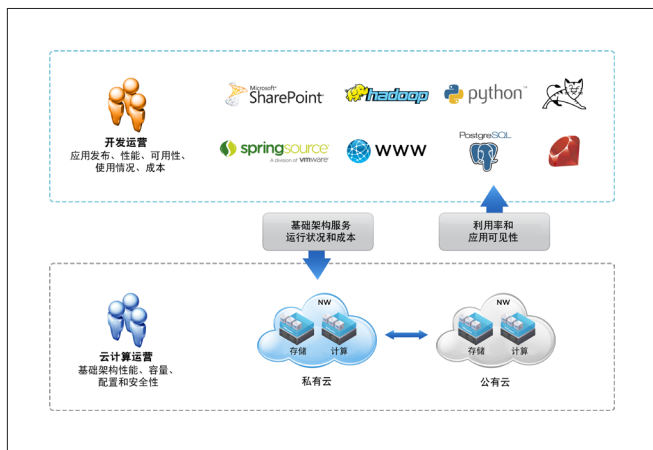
开发运营
应用发布、性能、可用性、使用情况、成本

Microsoft SharePoint

hadoop

python

springsource
A division of VMware

WWW

PostgreSQL

基础架构服务
运行状况和成本

利用率和
应用可见性

云计算运营
基础架构性能、容量、配置和安全性

NW
存储
计算
私有云

NW
存储
计算
公有云